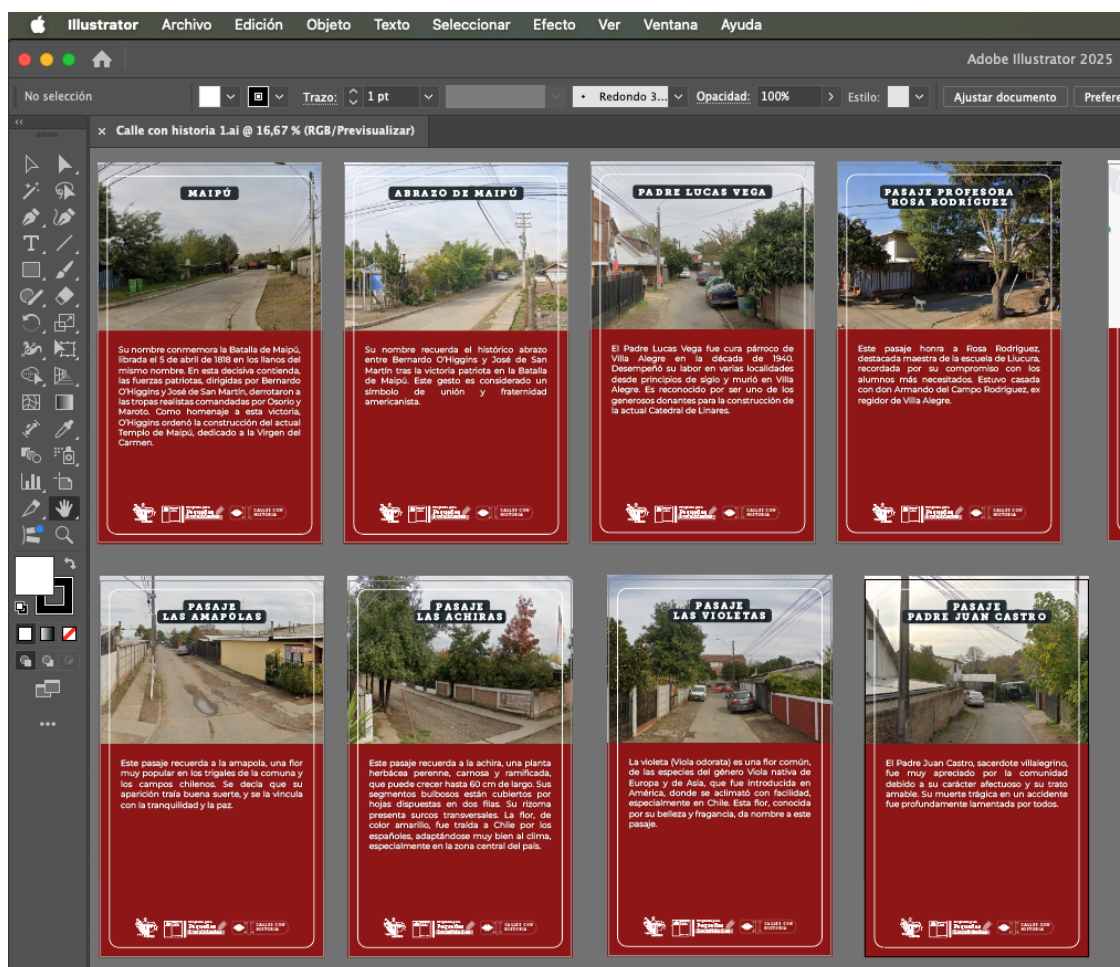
Illustrator Archivo Edición Objeto Texto Seleccionar Efecto Ver Ventana Ayuda

Adobe Illustrator 2025

No selección Trazo: 1 pt Redondo 3... Opacidad: 100% Estilo: Ajustar documento Prefere

Calle con historia 1.ai @ 16,67 % (RGB/Previsualizar)

MAIPÚ

Su nombre conmemora la Batalla de Maipú, librada el 5 de abril de 1818 en los llanos del mismo nombre. En esta decisiva contienda, las fuerzas patriotas, dirigidas por Bernardo O'Higgins y José de San Martín, derrotaron a las tropas realistas comandadas por Osorio y Maroto. Como homenaje a esta victoria, O'Higgins ordenó la construcción del actual Templo de Maipú, dedicado a la Virgen del Carmen.

CALLES CON HISTORIA

ABRAZO DE MAIPÚ

Su nombre recuerda el histórico abrazo entre Bernardo O'Higgins y José de San Martín tras la victoria patriota en la Batalla de Maipú. Este gesto es considerado un símbolo de unión y fraternidad americanista.

CALLES CON HISTORIA

PADRE LUCAS VEGA

El Padre Lucas Vega fue cura párroco de Villa Alegre en la década de 1940. Desempeñó su labor en varias localidades desde principios de siglo y murió en Villa Alegre. Es reconocido por ser uno de los generosos donantes para la construcción de la actual Catedral de Linares.

CALLES CON HISTORIA

PASAJE PROFESORA ROSA RODRÍGUEZ

Este pasaje honra a Rosa Rodríguez, destacada maestra de la escuela de Liucura, recordada por su compromiso con los alumnos más necesitados. Estuvo casada con don Armando del Campo Rodríguez, ex regidor de Villa Alegre.

CALLES CON HISTORIA

PASAJE LAS AMAPOLAS

Este pasaje recuerda a la amapola, una flor muy popular en los trigales de la comuna y los campos chilenos. Se decía que su aparición traía buena suerte, y se la vincula con la tranquilidad y la paz.

CALLES CON HISTORIA

PASAJE LAS ACHIRAS

Este pasaje recuerda a la achira, una planta herbácea perenne, carnosa y ramificada, que puede crecer hasta 60 cm de largo. Sus segmentos bulbosos están cubiertos por hojas dispuestas en dos filas. Su rizoma presenta surcos transversales. La flor, de color amarillo, fue traída a Chile por los españoles, adaptándose muy bien al clima, especialmente en la zona central del país.

CALLES CON HISTORIA

PASAJE LAS VIOLETAS

La violeta (Viola odorata) es una flor común, de las especies del género Viola nativa de Europa y de Asia, que fue introducida en América, donde se aclimató con facilidad, especialmente en Chile. Esta flor, conocida por su belleza y fragancia, da nombre a este pasaje.

CALLES CON HISTORIA

PASAJE PADRE JUAN CASTRO

El Padre Juan Castro, sacerdote villalegrino, fue muy apreciado por la comunidad debido a su carácter afectuoso y su trato amable. Su muerte trágica en un accidente fue profundamente lamentada por todos.

CALLES CON HISTORIA